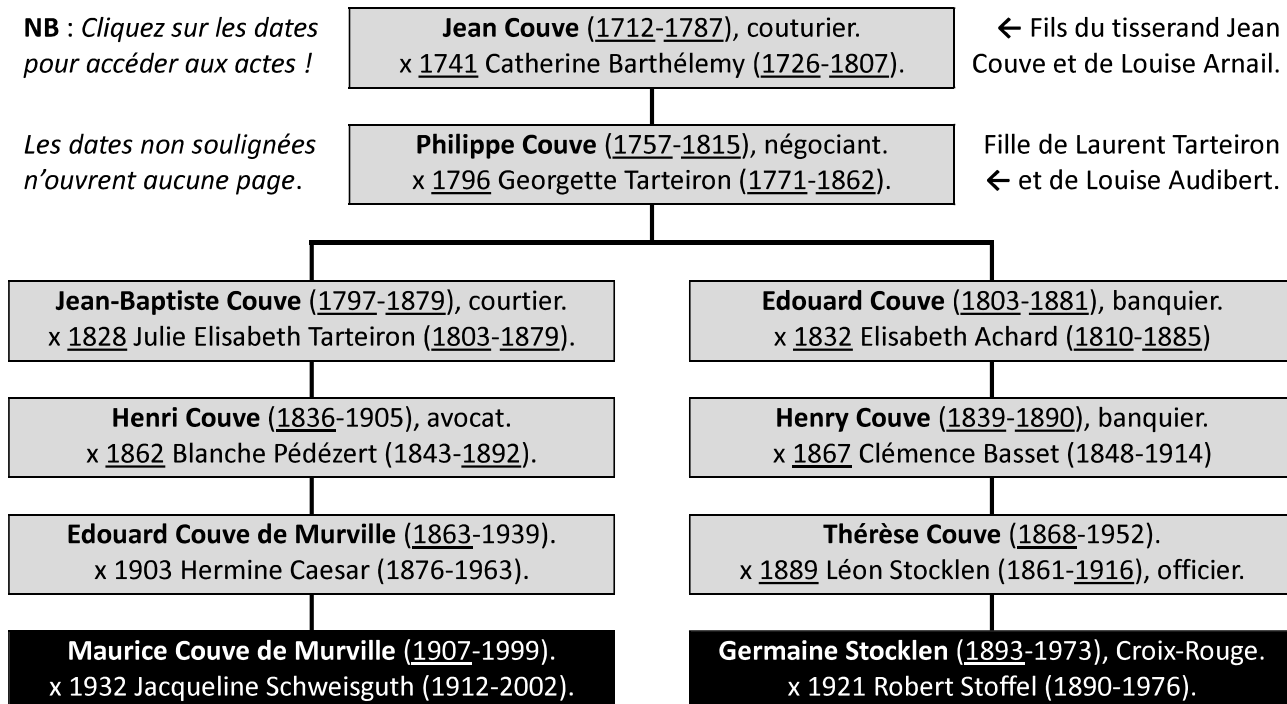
**NB** : *Cliquez sur les dates pour accéder aux actes !*

*Les dates non soulignées n'ouvrent aucune page*.

**Jean Couve** (1712-1787), couturier.
x 1741 Catherine Barthélemy (1726-1807).

← Fils du tisserand Jean Couve et de Louise Arnail.

**Philippe Couve** (1757-1815), négociant.
x 1796 Georgette Tarteiron (1771-1862).

Fille de Laurent Tarteiron ← et de Louise Audibert.

**Jean-Baptiste Couve** (1797-1879), courtier.
x 1828 Julie Elisabeth Tarteiron (1803-1879).

**Henri Couve** (1836-1905), avocat.
x 1862 Blanche Pédézert (1843-1892).

**Edouard Couve de Murville** (1863-1939).
x 1903 Hermine Caesar (1876-1963).

**Maurice Couve de Murville** (1907-1999).
x 1932 Jacqueline Schweisguth (1912-2002).

**Edouard Couve** (1803-1881), banquier.
x 1832 Elisabeth Achard (1810-1885)

**Henry Couve** (1839-1890), banquier.
x 1867 Clémence Basset (1848-1914)

**Thérèse Couve** (1868-1952).
x 1889 Léon Stocklen (1861-1916), officier.

**Germaine Stocklen** (1893-1973), Croix-Rouge.
x 1921 Robert Stoffel (1890-1976).